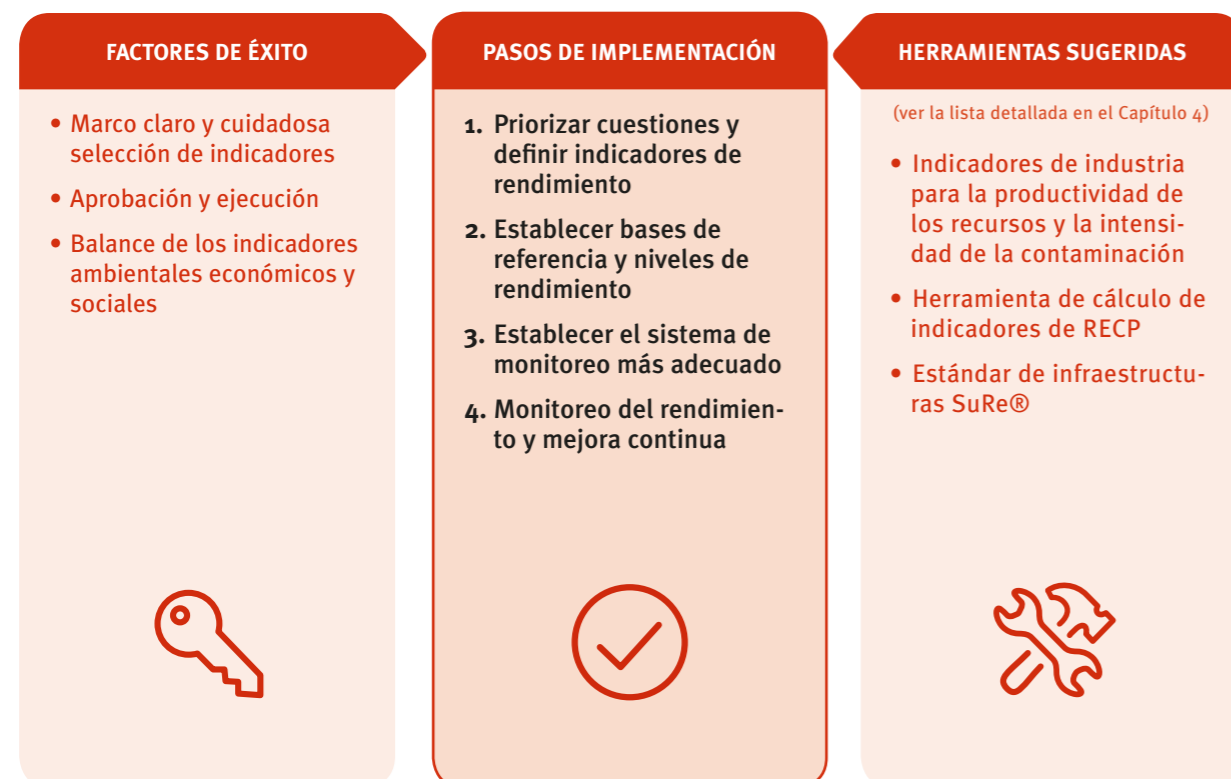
FACTORES DE ÉXITO

• Marco claro y cuidadosa selección de indicadores
• Aprobación y ejecución
• Balance de los indicadores ambientales económicos y sociales

PASOS DE IMPLEMENTACIÓN

1. Priorizar cuestiones y definir indicadores de rendimiento
2. Establecer bases de referencia y niveles de rendimiento
3. Establecer el sistema de monitoreo más adecuado
4. Monitoreo del rendimiento y mejora continua

HERRAMIENTAS SUGERIDAS

(ver la lista detallada en el Capítulo 4)

• Indicadores de industria para la productividad de los recursos y la intensidad de la contaminación
• Herramienta de cálculo de indicadores de RECP
• Estándar de infraestructuras SuRe®